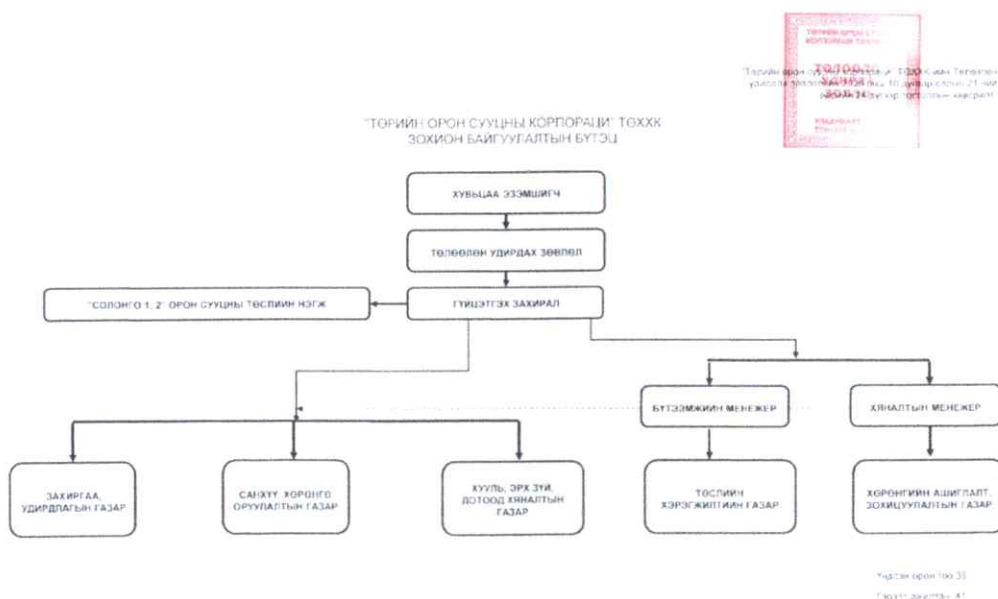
"ТӨРИЙН ОРОН СУУЦНЫ КОРПОРАЦИ" ТӨХХК
ЗОХИОН БАЙГУУЛАЛТЫН БҮТЭЦ

"Төрийн орон сууцны корпораци" ТӨХХК-ийн Төлөөлөн удирдах зөвлөлийн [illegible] оны 10 дугаар сарын 21-ний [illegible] тоот тогтоолын хавсралт

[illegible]

ХУВЬЦАА ЭЗЭМШИГЧ

ТӨЛӨӨЛӨН УДИРДАХ ЗӨВЛӨЛ

"СОЛОНГО 1, 2" ОРОН СУУЦНЫ ТӨСЛИЙН НЭГЖ

ГҮЙЦЭТГЭХ ЗАХИРАЛ

БҮТЭЭМЖИЙН МЕНЕЖЕР

ХЯНАЛТЫН МЕНЕЖЕР

ЗАХИРГАА, УДИРДЛАГЫН ГАЗАР

САНХҮҮ, ХӨРӨНГӨ ОРУУЛАЛТЫН ГАЗАР

ХУУЛЬ, ЭРХ ЗҮЙ, ДОТООД ХЯНАЛТЫН ГАЗАР

ТӨСЛИЙН ХЭРЭГЖИЛТИЙН ГАЗАР

ХӨРӨНГИЙН АШИГЛАЛТ, ЗОХИЦУУЛАЛТЫН ГАЗАР

Үндсэн орон тоо 35
Гэрээт ажилтан 41